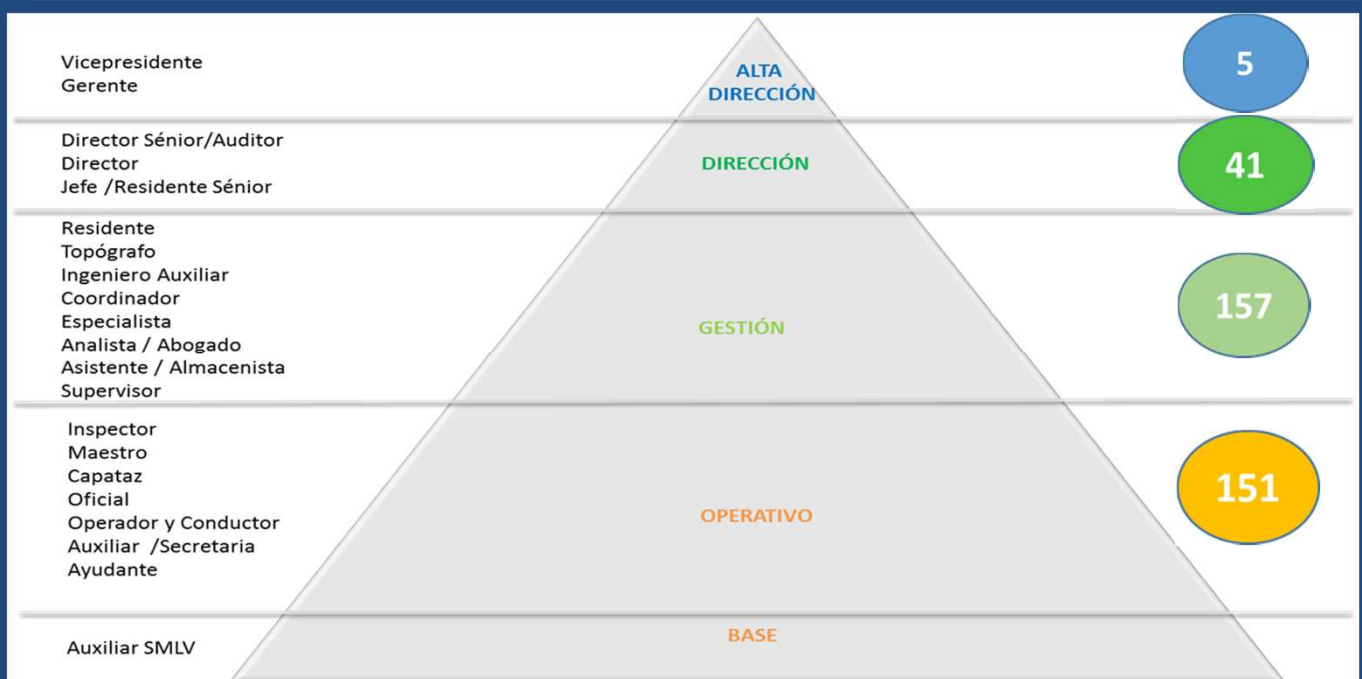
Vicepresidente
Gerente

ALTA DIRECCIÓN

5

Director Sénior/Auditor
Director
Jefe /Residente Sénior

DIRECCIÓN

41

Residente
Topógrafo
Ingeniero Auxiliar
Coordinador
Especialista
Analista / Abogado
Asistente / Almacenista
Supervisor

GESTIÓN

157

Inspector
Maestro
Capataz
Oficial
Operador y Conductor
Auxiliar /Secretaria
Ayudante

OPERATIVO

151

Auxiliar SMLV

BASE